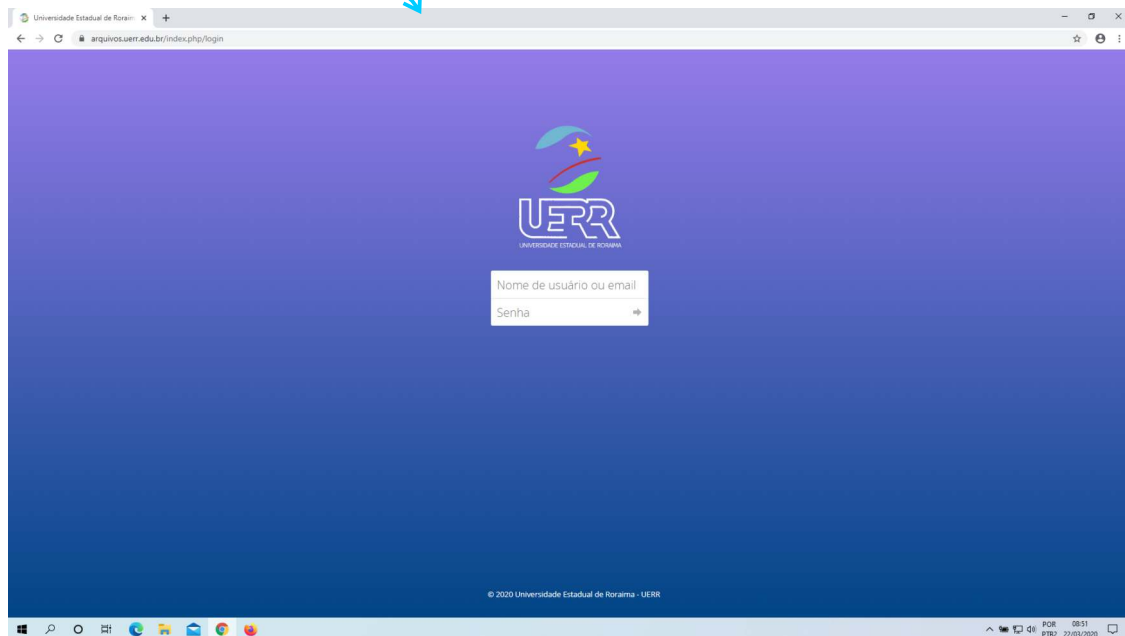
Universidade Estadual de Rorain ×  +

arquivos.uerr.edu.br/index.php/login

UERR
UNIVERSIDADE ESTADUAL DE RORAIMA

Nome de usuário ou email
Senha

© 2020 Universidade Estadual de Roraima - UERR

POR PTB2 08:51 22/03/2020